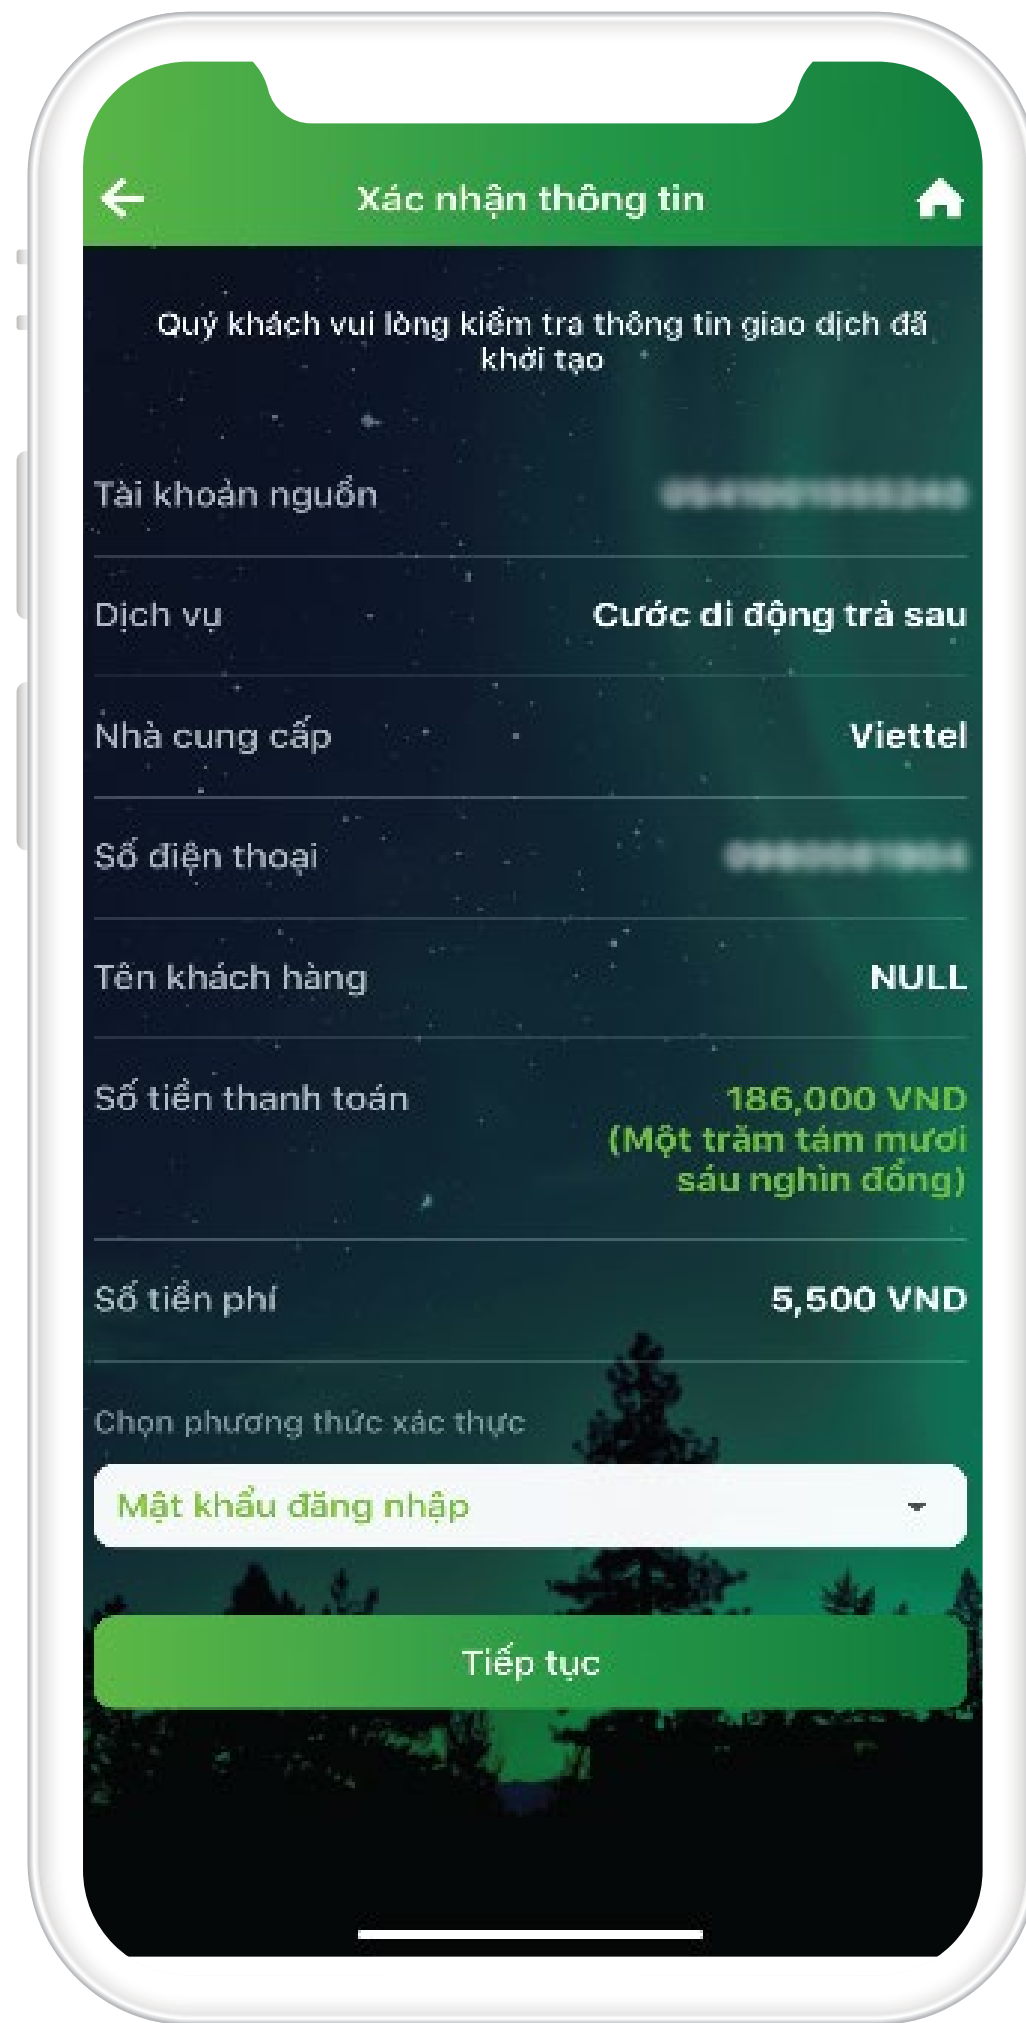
Xác nhận thông tin

Quý khách vui lòng kiểm tra thông tin giao dịch đã khởi tạo

Tài khoản nguồn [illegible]

Dịch vụ Cước di động trả sau

Nhà cung cấp Viettel

Số điện thoại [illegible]

Tên khách hàng NULL

Số tiền thanh toán 186,000 VND (Một trăm tám mươi sáu nghìn đồng)

Số tiền phí 5,500 VND

Chọn phương thức xác thực

Mật khẩu đăng nhập

Tiếp tục